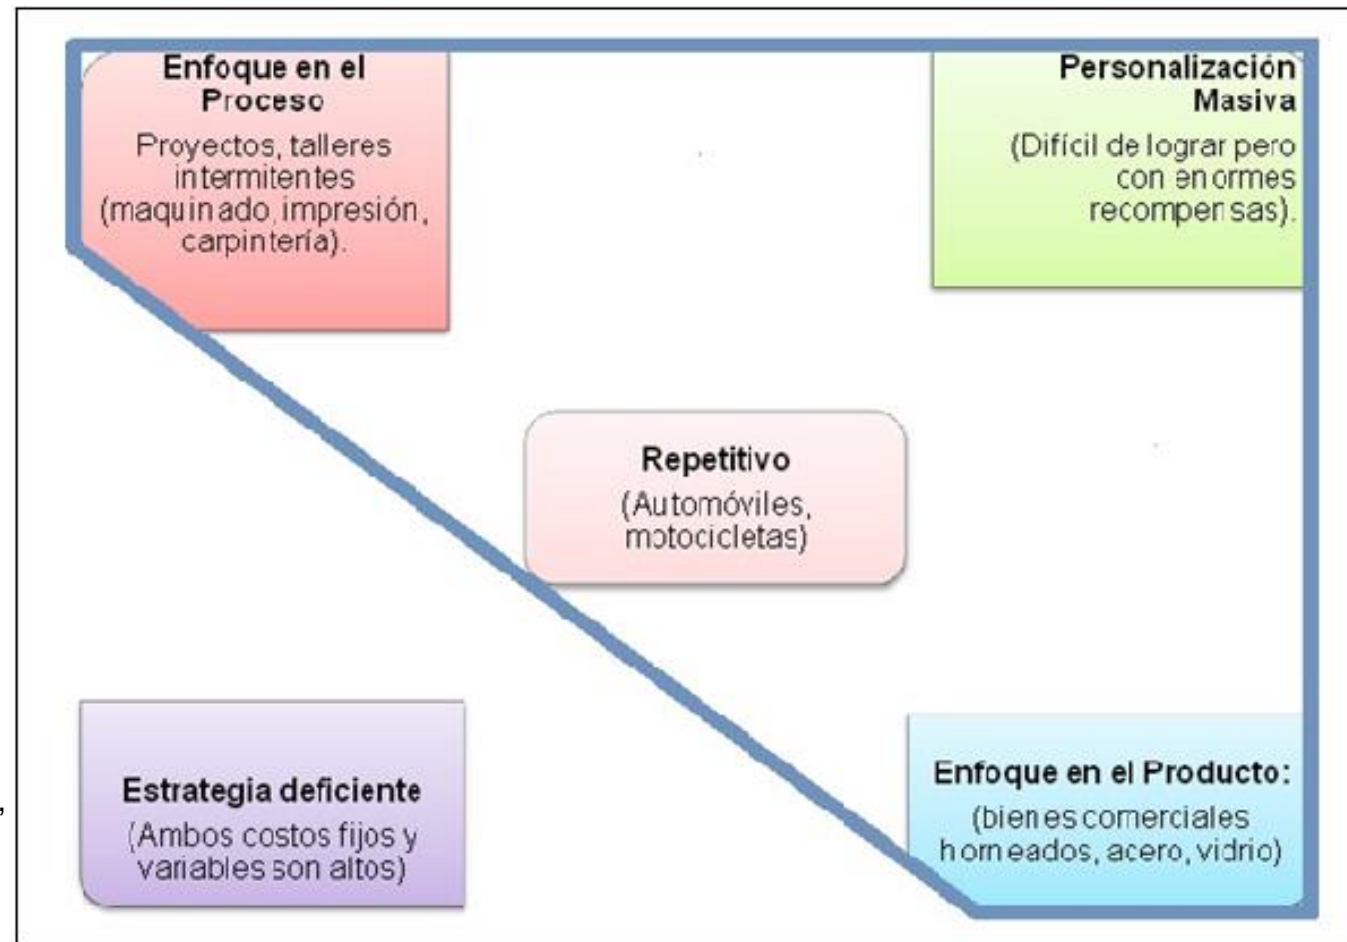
Enfoque en el Proceso

Proyectos, talleres intermitentes (maquinado, impresión, carpintería).

Personalización Masiva

(Difícil de lograr pero con enormes recompensas).

Repetitivo

(Automóviles, motocicletas)

Estrategia deficiente

(Ambos costos fijos y variables son altos)

Enfoque en el Producto:

(bienes comerciales horneados, acero, vidrio)